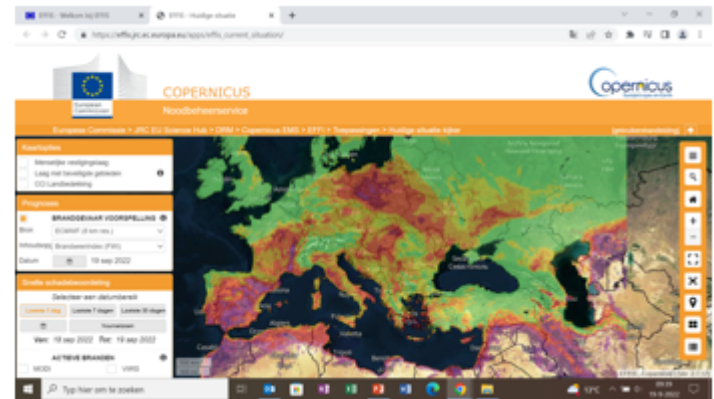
EFFIS - Welkom bij EFFIS
EFFIS - Huidige situatie
https://effis.jrc.ec.europa.eu/apps/effis_current_situation/

European Commission
COPERNICUS
Noodbeheerservice
Copernicus

European Commission > JRC EU Science Hub > DRM > Copernicus EMS > EFFI > Toepassingen > Huidige situatie kijker
gebruikershandleiding

Kaartopties
Menselijke vestigingslaag
Laag met beveiligde gebieden
CO Landbedekking

Prognoses
BRANDGEVAAR VOORSPELLING
Bron ECMWF (8 km res.)
Inhoudsopg. Brandweerindex (FWI)
Datum 19 sep 2022

Snelle schadebeoordeling
Selecteer een datumbereik
Laatste 1 dag Laatste 7 dagen Laatste 30 dagen
Van: 18 sep 2022 Tot: 19 sep 2022
ACTIEVE BRANDEN
MODI VIIRS

Typ hier om te zoeken
13°C
19-9-2022